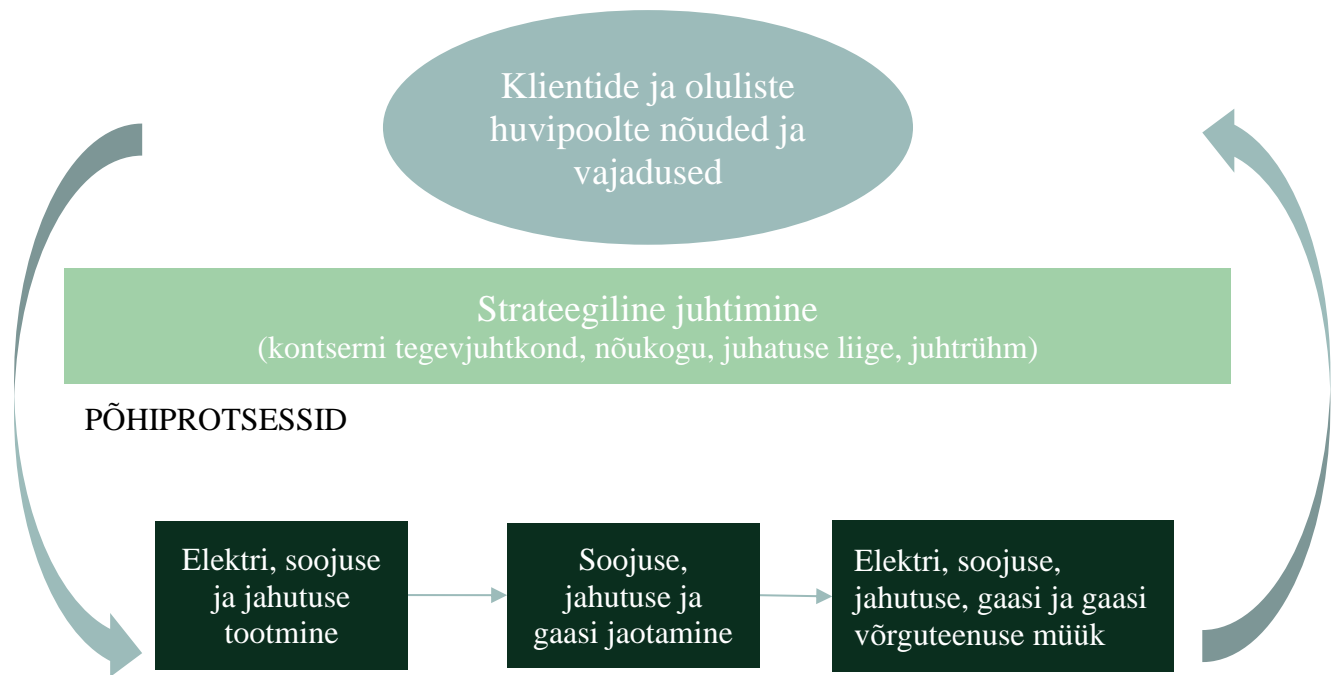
Klientide ja oluliste huvipoolte nõuded ja vajadused

Strateegiline juhtimine
(kontserni tegevjuhtkond, nõukogu, juhatuse liige, juhtrühm)

PÕHIPROTSESSID

Elektri, soojuse ja jahutuse tootmine

Soojuse, jahutuse ja gaasi jaotamine

Elektri, soojuse, jahutuse, gaasi ja gaasi võrguteenuse müük